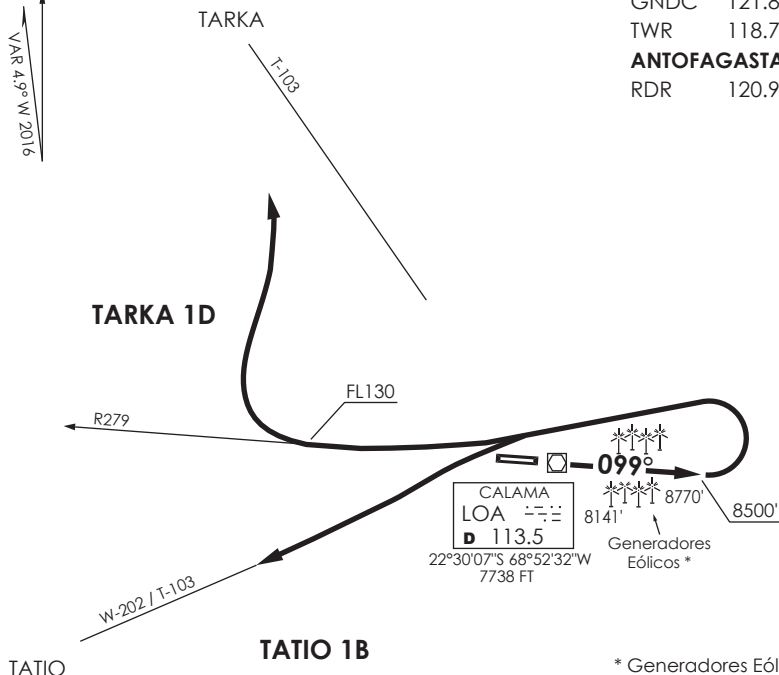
VAR 4.9°W 2016

TARKA

T-103

GNDC 121.8
TWR 118.7
ANTOFAGASTA
RDR 120.9

TARKA 1D

FL130

R279

099°

CALAMA
LOA
D 113.5
22°30'07"S 68°52'32"W
7738 FT

8770'
8141'
8500'

Generadores Eólicos *

W-202 / T-103

TATIO 1B

TATIO

* Generadores Eól